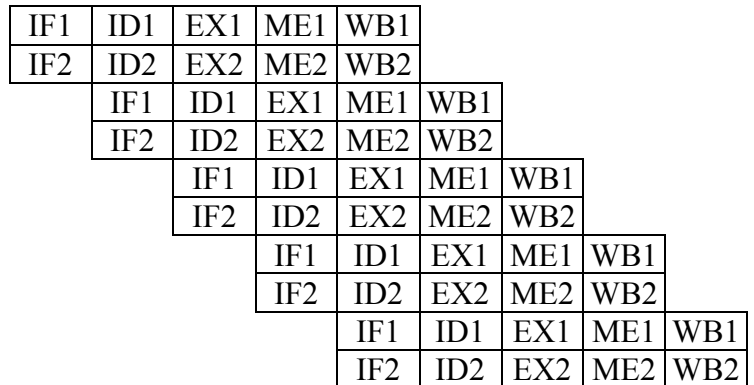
| IF1 | ID1 | EX1 | ME1 | WB1 | | | | |
|---|---|---|---|---|---|---|---|---|
| IF2 | ID2 | EX2 | ME2 | WB2 | | | | |
| | IF1 | ID1 | EX1 | ME1 | WB1 | | | |
| | IF2 | ID2 | EX2 | ME2 | WB2 | | | |
| | | IF1 | ID1 | EX1 | ME1 | WB1 | | |
| | | IF2 | ID2 | EX2 | ME2 | WB2 | | |
| | | | IF1 | ID1 | EX1 | ME1 | WB1 | |
| | | | IF2 | ID2 | EX2 | ME2 | WB2 | |
| | | | | IF1 | ID1 | EX1 | ME1 | WB1 |
| | | | | IF2 | ID2 | EX2 | ME2 | WB2 |